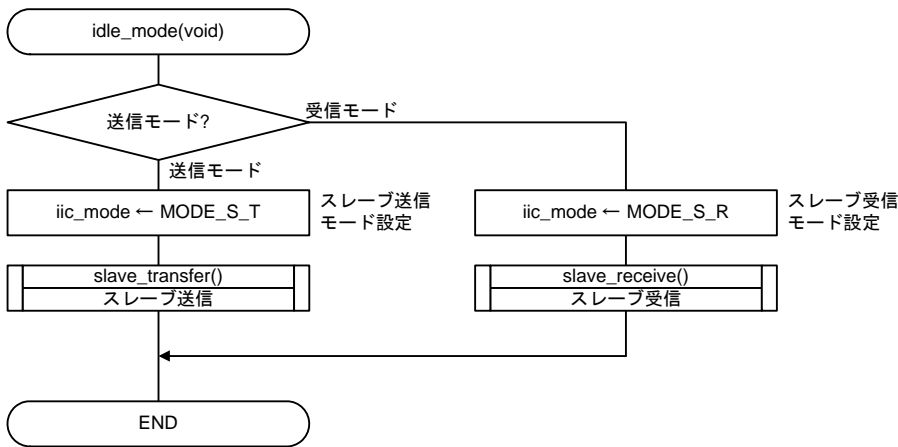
idle_mode(void)

送信モード?

受信モード

送信モード

iic_mode ← MODE_S_T

スレーブ送信モード設定

iic_mode ← MODE_S_R

スレーブ受信モード設定

slave_transfer()
スレーブ送信

slave_receive()
スレーブ受信

END